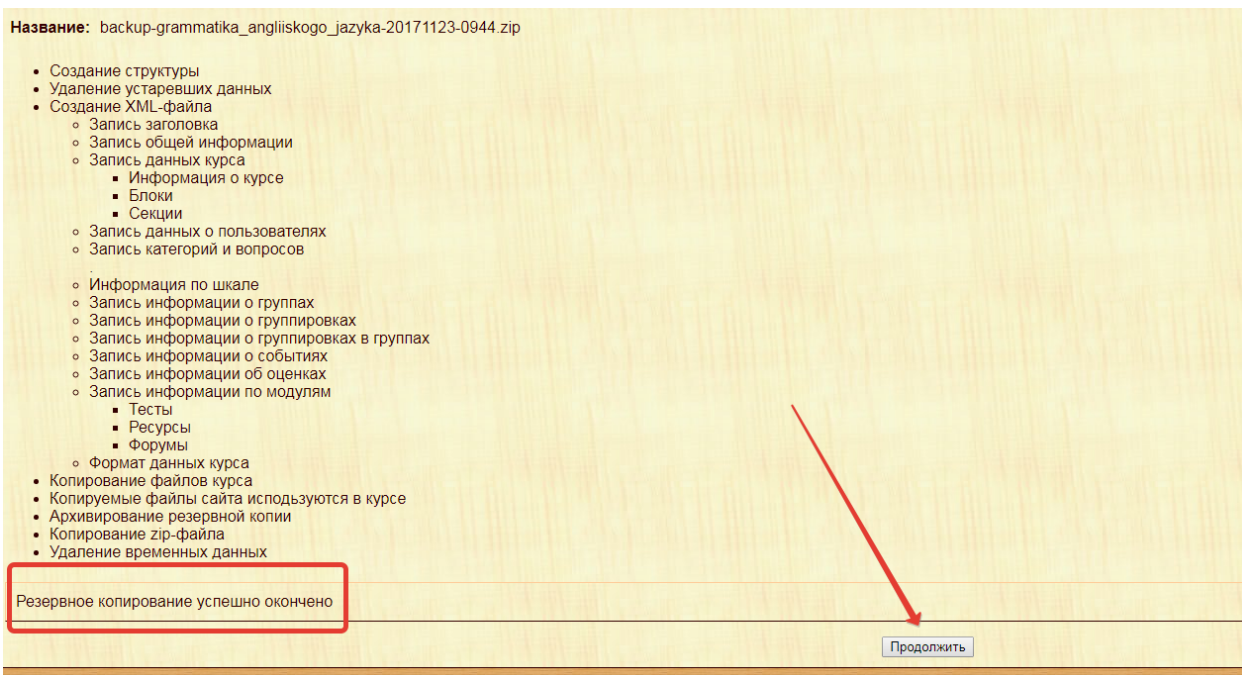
**Название:** backup-grammatika_angliiskogo_jazyka-20171123-0944.zip

- Создание структуры
- Удаление устаревших данных
- Создание XML-файла
  - Запись заголовка
  - Запись общей информации
  - Запись данных курса
    - Информация о курсе
    - Блоки
    - Секции
  - Запись данных о пользователях
  - Запись категорий и вопросов
  - Информация по шкале
  - Запись информации о группах
  - Запись информации о группировках
  - Запись информации о группировках в группах
  - Запись информации о событиях
  - Запись информации об оценках
  - Запись информации по модулям
    - Тесты
    - Ресурсы
    - Форумы
  - Формат данных курса
- Копирование файлов курса
- Копируемые файлы сайта используются в курсе
- Архивирование резервной копии
- Копирование zip-файла
- Удаление временных данных

Резервное копирование успешно окончено

Продолжить